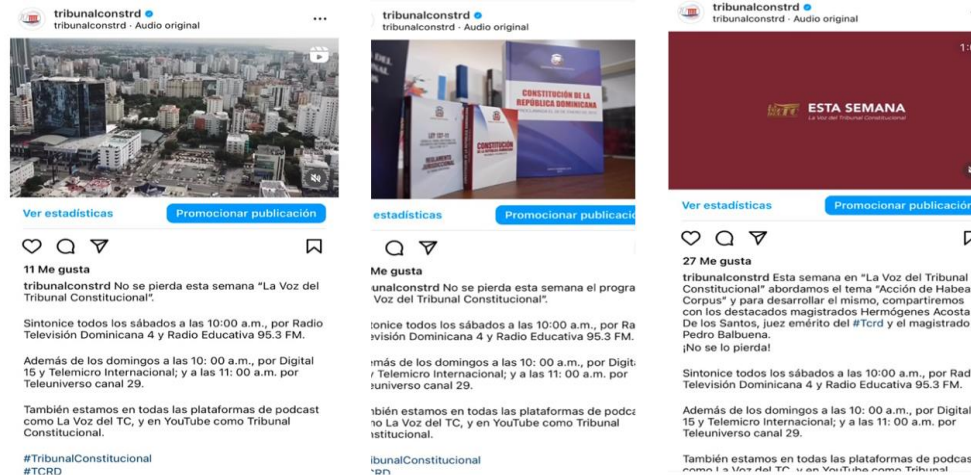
tribunalconstrd
tribunalconstrd · Audio original

Ver estadísticas
Promocionar publicación

11 Me gusta
tribunalconstrd No se pierda esta semana "La Voz del Tribunal Constitucional".

Sintonice todos los sábados a las 10:00 a.m., por Radio Televisión Dominicana 4 y Radio Educativa 95.3 FM.

Además de los domingos a las 10: 00 a.m., por Digital 15 y Telemicro Internacional; y a las 11: 00 a.m. por Teleuniverso canal 29.

También estamos en todas las plataformas de podcast como La Voz del TC, y en YouTube como Tribunal Constitucional.

#TribunalConstitucional
#TCRD

tribunalconstrd
tribunalconstrd · Audio original

CONSTITUCIÓN DE LA REPÚBLICA DOMINICANA
CONSTITUCIÓN
REGLAMENTO

estadísticas
Promocionar publicació

Me gusta
unalconstrd No se pierda esta semana el progra Voz del Tribunal Constitucional".

tonice todos los sábados a las 10:00 a.m., por Ra evisión Dominicana 4 y Radio Educativa 95.3 FM.

emás de los domingos a las 10: 00 a.m., por Digit y Telemicro Internacional; y a las 11: 00 a.m. por euniverso canal 29.

mbién estamos en todas las plataformas de podca no La Voz del TC, y en YouTube como Tribunal nstitucional.

ibunalConstitucional
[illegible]RD

tribunalconstrd
tribunalconstrd · Audio original

ESTA SEMANA
La Voz del Tribunal Constitucional

Ver estadísticas
Promocionar publicación

27 Me gusta
tribunalconstrd Esta semana en "La Voz del Tribunal Constitucional" abordamos el tema "Acción de Habea Corpus" y para desarrollar el mismo, compartiremos con los destacados magistrados Hermógenes Acosta De los Santos, juez emérito del #Tcrd y el magistrado Pedro Balbuena.
¡No se lo pierda!

Sintonice todos los sábados a las 10:00 a.m., por Rad Televisión Dominicana 4 y Radio Educativa 95.3 FM.

Además de los domingos a las 10: 00 a.m., por Digital 15 y Telemicro Internacional; y a las 11: 00 a.m. por Teleuniverso canal 29.

También estamos en todas las plataformas de podcas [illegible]